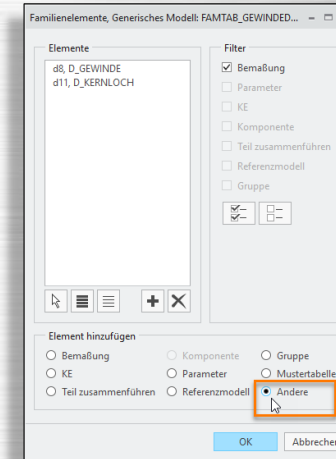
Familienelemente, Generisches Modell: FAMTAB_GEWINDED...

Elemente

d8, D_GEWINDE
d11, D_KERNLOCH

Filter

Bemaßung
Parameter
KE
Komponente
Teil zusammenführen
Referenzmodell
Gruppe

Element hinzufügen

Bemaßung
Komponente
Gruppe
KE
Parameter
Mustertabelle
Teil zusammenführen
Referenzmodell
Andere

OK
Abbrecher